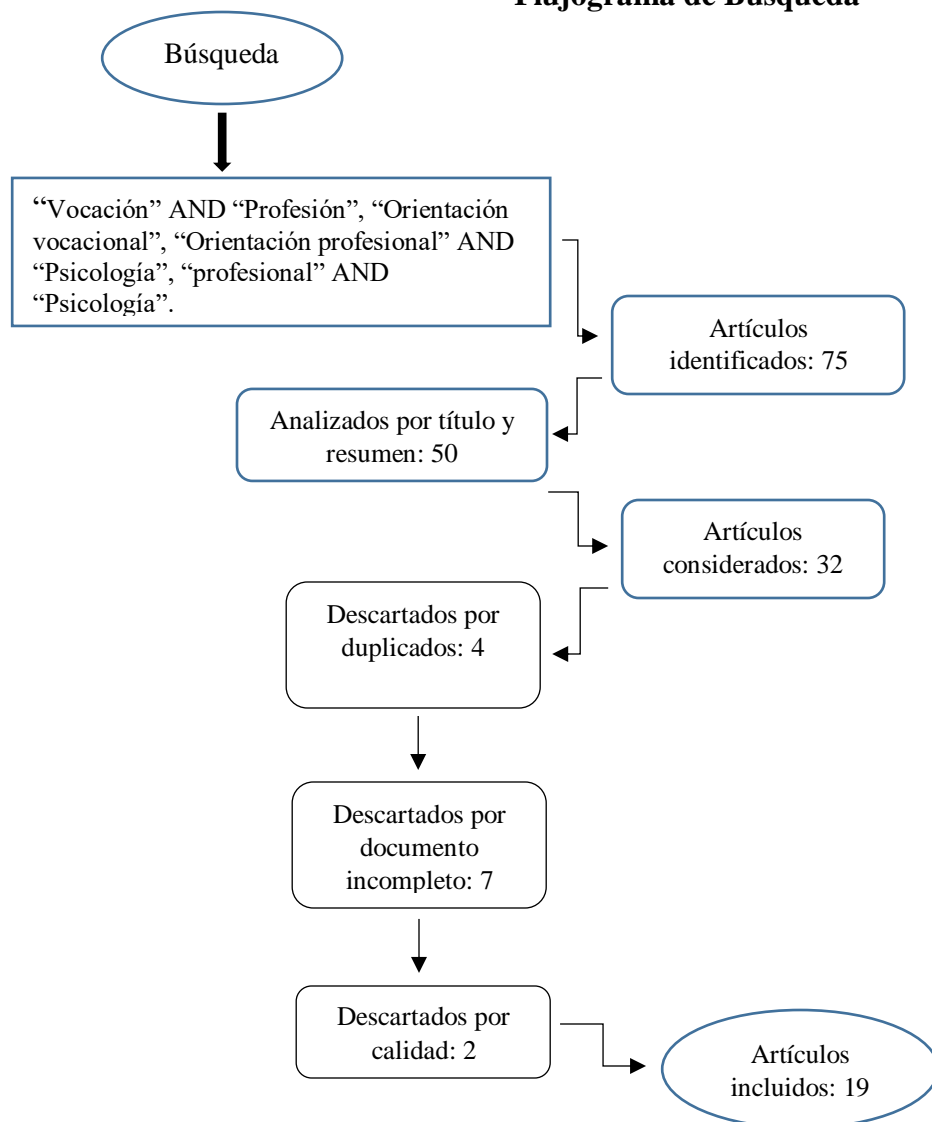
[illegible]jograma de Búsqueda

Búsqueda

"Vocación" AND "Profesión", "Orientación vocacional", "Orientación profesional" AND "Psicología", "profesional" AND "Psicología".

Artículos identificados: 75

Analizados por título y resumen: 50

Artículos considerados: 32

Descartados por duplicados: 4

Descartados por documento incompleto: 7

Descartados por calidad: 2

Artículos incluidos: 19